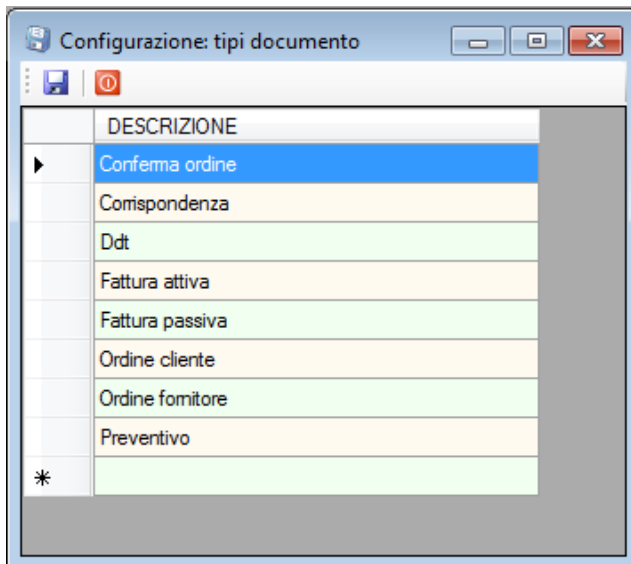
Configurazione: tipi documento

| | DESCRIZIONE |
|---|---|
| ▶ | Conferma ordine |
| | Corrispondenza |
| | Ddt |
| | Fattura attiva |
| | Fattura passiva |
| | Ordine cliente |
| | Ordine fornitore |
| | Preventivo |
| * | |